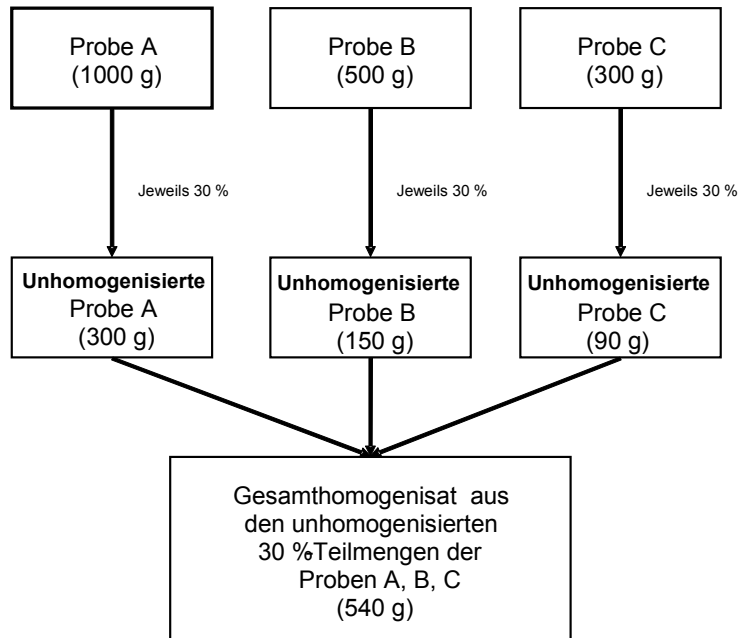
Probe A
(1000 g)

Probe B
(500 g)

Probe C
(300 g)

Jeweils 30 %

Jeweils 30 %

Jeweils 30 %

**Unhomogenisierte**
Probe A
(300 g)

**Unhomogenisierte**
Probe B
(150 g)

**Unhomogenisierte**
Probe C
(90 g)

Gesamthomogenisat aus den unhomogenisierten 30 %Teilmengen der Proben A, B, C
(540 g)